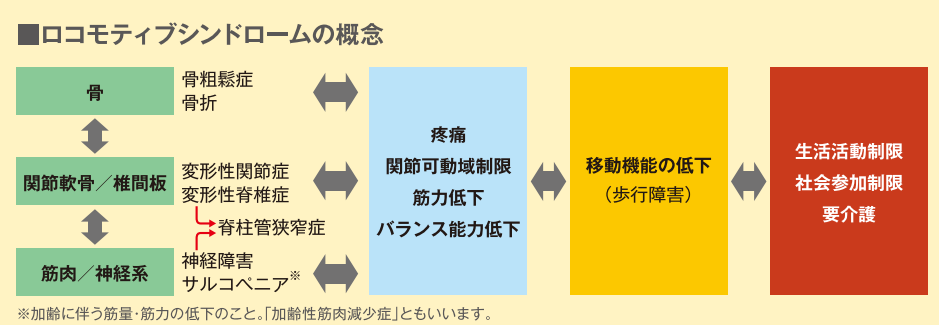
■ロコモティブシンドロームの概念

骨

骨粗鬆症
骨折

関節軟骨／椎間板

変形性関節症
変形性脊椎症

脊柱管狭窄症

筋肉／神経系

神経障害
サルコペニア※

疼痛
関節可動域制限
筋力低下
バランス能力低下

移動機能の低下
（歩行障害）

生活活動制限
社会参加制限
要介護

※加齢に伴う筋量・筋力の低下のこと。「加齢性筋肉減少症」ともいいます。